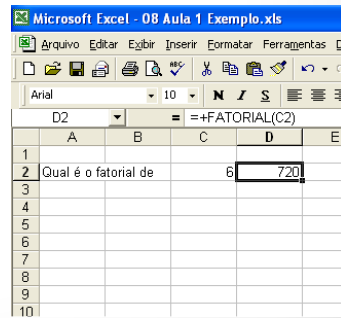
Microsoft Excel - 08 Aula 1 Exemplo.xls

Arquivo Editar Exibir Inserir Formatar Ferramentas

Arial 10 N I S

D2 = =+FATORIAL(C2)

| | A | B | C | D | E |
|---|---|---|---|---|---|
| 1 | | | | | |
| 2 | Qual é o fatorial de | | 6 | 720 | |
| 3 | | | | | |
| 4 | | | | | |
| 5 | | | | | |
| 6 | | | | | |
| 7 | | | | | |
| 8 | | | | | |
| 9 | | | | | |
| 10 | | | | | |